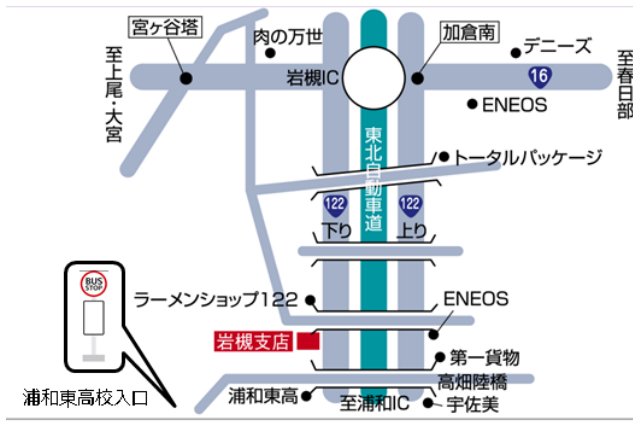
宮ヶ谷塔
肉の万世
加倉南
デニーズ
至上尾・大宮
岩槻IC
16
至春日部
ENEOS
東北自動車道
トータルパッケージ
122
122
下り
上り
BUS STOP
ラーメンショップ122
ENEOS
岩槻支店
第一貨物
高畑陸橋
浦和東高
至浦和IC
宇佐美
浦和東高校入口